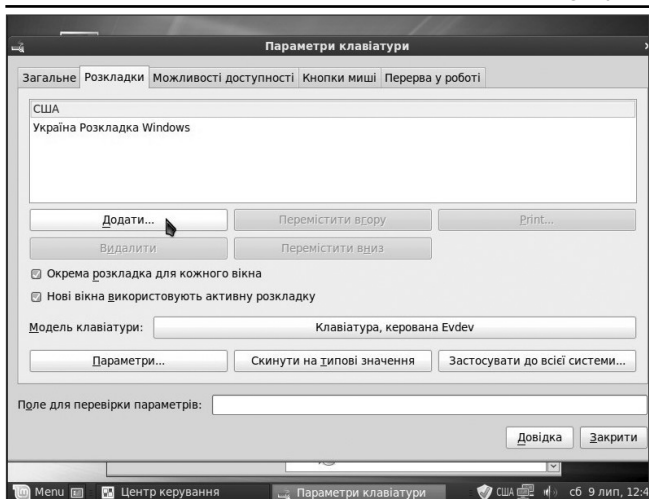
Параметри клавіатури

Загальне | Розкладки | Можливості доступності | Кнопки миші | Перерва у роботі

США
Україна Розкладка Windows

Додати...
Перемістити вгору
Print...
Видалити
Перемістити вниз

Окрема розкладка для кожного вікна
Нові вікна використовують активну розкладку

Модель клавіатури: Клавіатура, керована Evdev

Параметри...
Скинути на типові значення
Застосувати до всієї системи...

Поле для перевірки параметрів:

Довідка
Закрити

Menu
Центр керування
Параметри клавіатури
США
сб 9 лип, 12:4